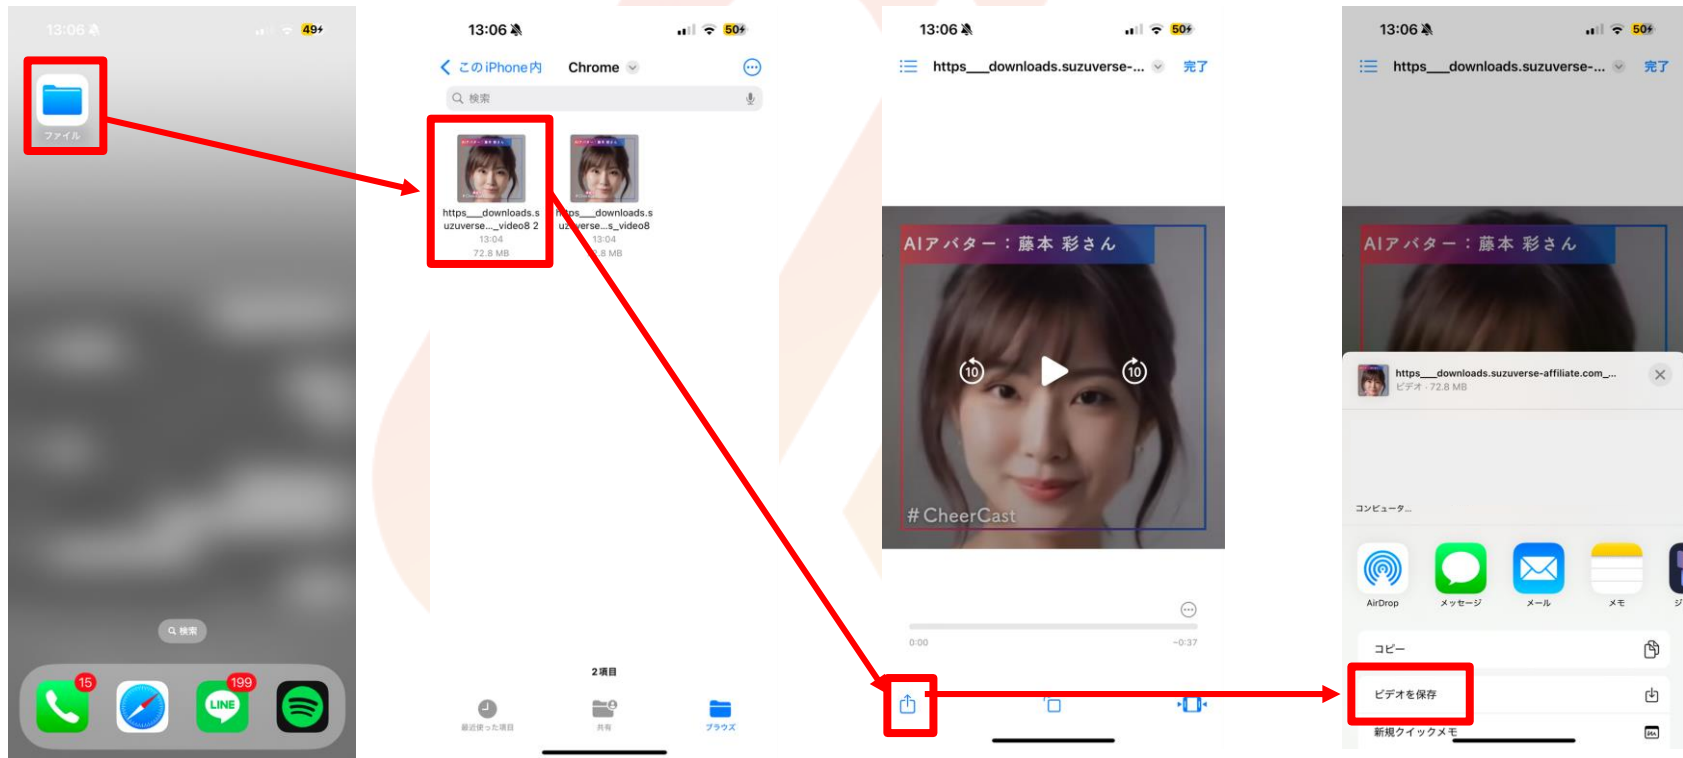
13:06

49

ファイル

検索

15

199

LINE

13:06

50

この iPhone内

Chrome

検索

https___downloads.suzuverse..._video8 2
13:04
72.8 MB

https___downloads.suzuverse...s_video8
13:04
8 MB

2項目

最近使った項目

共有

ブラウズ

13:06

50

https___downloads.suzuverse-...

完了

AIアバター：藤本 彩さん

10

10

# CheerCast

0:00

-0:37

13:06

50

https___downloads.suzuverse-...

完了

AIアバター：藤本 彩さん

https___downloads.suzuverse-affiliate.com_...
ビデオ · 72.8 MB

コンピュータ...

AirDrop

メッセージ

メール

メモ

コピー

ビデオを保存

新規クイックメモ